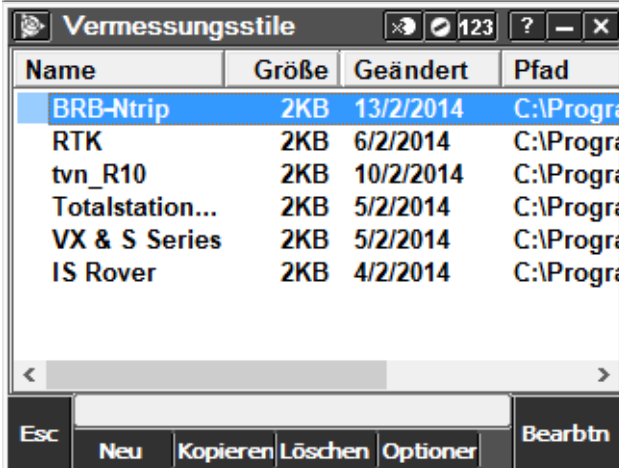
Vermessungsstile

123 ? – X

| Name | Größe | Geändert | Pfad |
|---|---|---|---|
| BRB-Ntrip | 2KB | 13/2/2014 | C:\Progra |
| RTK | 2KB | 6/2/2014 | C:\Progra |
| tvn_R10 | 2KB | 10/2/2014 | C:\Progra |
| Totalstation... | 2KB | 5/2/2014 | C:\Progra |
| VX & S Series | 2KB | 5/2/2014 | C:\Progra |
| IS Rover | 2KB | 4/2/2014 | C:\Progra |

Esc
Neu
Kopieren
Löschen
Optionen
Bearbtn